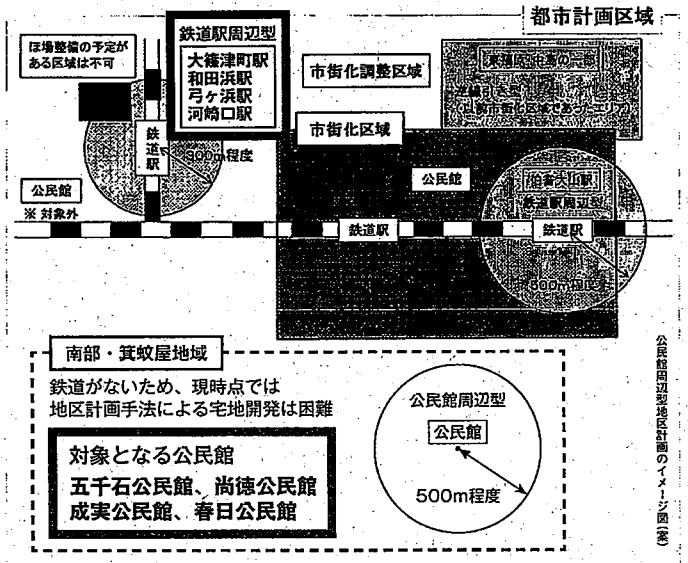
都市計画区域

ほ場整備の予定がある区域は不可

鉄道駅周辺型
大篠津町駅
和田浜駅
弓ヶ浜駅
河崎口駅

市街化調整区域

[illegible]
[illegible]
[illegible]

鉄道駅

500m程度

市街化区域

公民館

※ 対象外

公民館

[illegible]駅
鉄道駅周辺型

鉄道駅

鉄道駅

500m程度

南部・箕蚊屋地域

鉄道がないため、現時点では地区計画手法による宅地開発は困難

対象となる公民館
五千石公民館、尚徳公民館
成実公民館、春日公民館

公民館周辺型

公民館

500m程度

公民館周辺型地区計画のイメージ図（案）